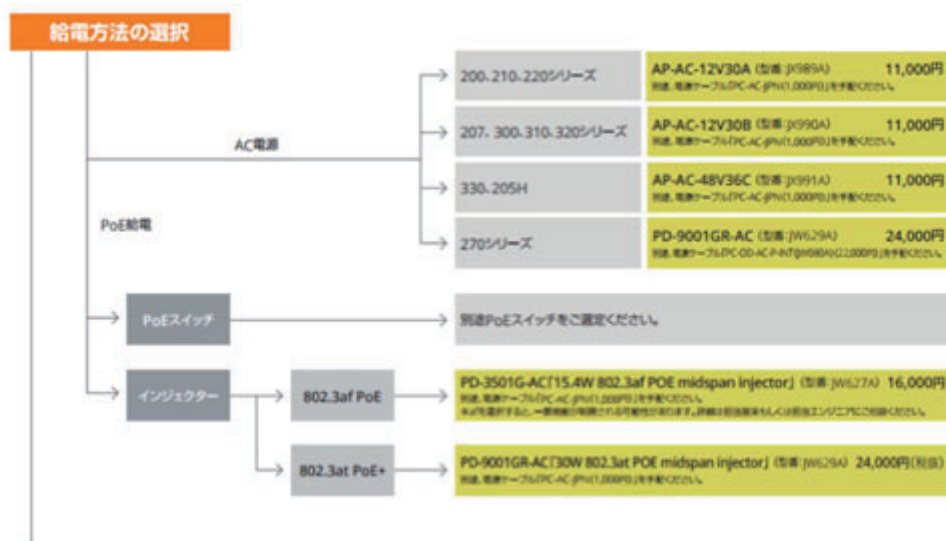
給電方法の選択

AC電源

PoE給電

200、210、220シリーズ

AP-AC-12V30A (型番:JX989A) 11,000円
別途、電源ケーブル「PC-AC-JPN(1,000円)」を手配ください。

207、300、310、320シリーズ

AP-AC-12V30B (型番:JX990A) 11,000円
別途、電源ケーブル「PC-AC-JPN(1,000円)」を手配ください。

330、205H

AP-AC-48V36C (型番:JX991A) 11,000円
別途、電源ケーブル「PC-AC-JPN(1,000円)」を手配ください。

270シリーズ

PD-9001GR-AC (型番:JW629A) 24,000円
別途、電源ケーブル「PC-OD-AC-P-INT(JW080A)(22,000円)」を手配ください。

PoEスイッチ

別途PoEスイッチをご選定ください。

インジェクター

802.3af PoE

PD-3501G-AC「15.4W 802.3af POE midspan injector」(型番:JW627A) 16,000円
別途、電源ケーブル「PC-AC-JPN(1,000円)」を手配ください。
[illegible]

802.3at PoE+

PD-9001GR-AC「30W 802.3at POE midspan injector」(型番:JW629A) 24,000円(税抜)
別途、電源ケーブル「PC-AC-JPN(1,000円)」を手配ください。